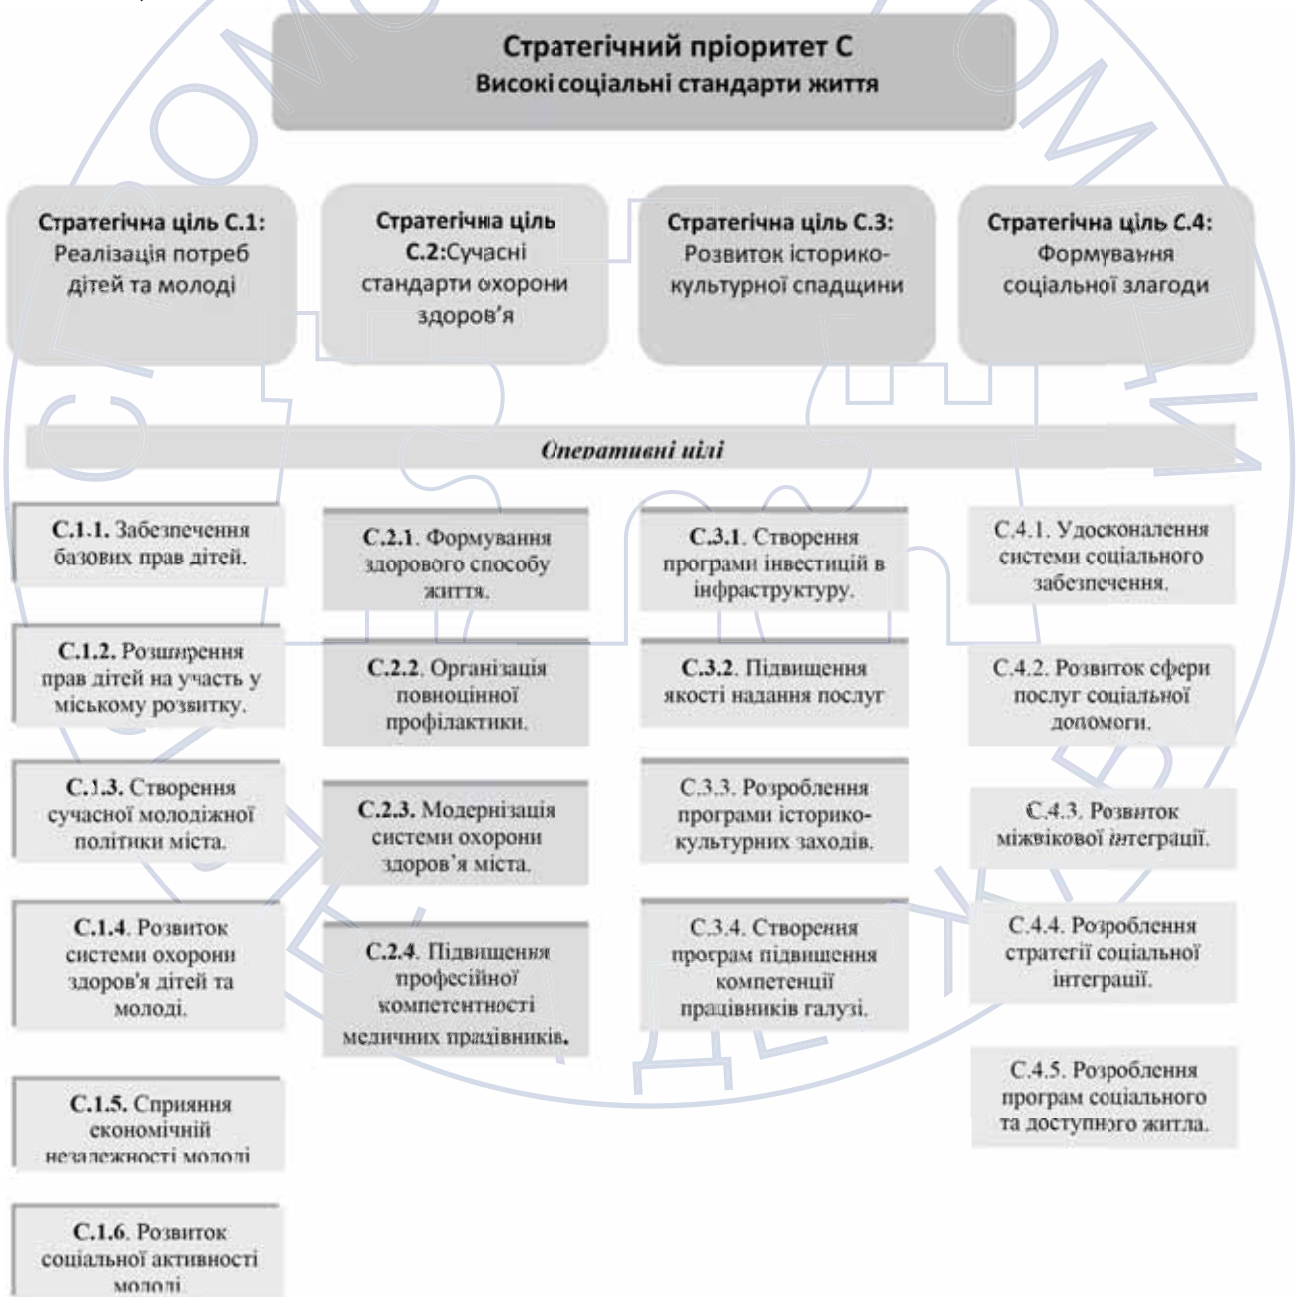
Стратегічний пріоритет С
Високі соціальні стандарти життя

Стратегічна ціль С.1: Реалізація потреб дітей та молоді

Стратегічна ціль С.2:Сучасні стандарти охорони здоров'я

Стратегічна ціль С.3: Розвиток історико-культурної спадщини

Стратегічна ціль С.4: Формування соціальної злагоди

Оперативні цілі

С.1.1. Забезпечення базових прав дітей.

С.1.2. Розширення прав дітей на участь у міському розвитку.

С.1.3. Створення сучасної молодіжної політики міста.

С.1.4. Розвиток системи охорони здоров'я дітей та молоді.

С.1.5. Сприяння економічній незалежності молоді

С.1.6. Розвиток соціальної активності молоді

С.2.1. Формування здорового способу життя.

С.2.2. Організація повноцінної профілактики.

С.2.3. Модернізація системи охорони здоров'я міста.

С.2.4. Підвищення професійної компетентності медичних працівників.

С.3.1. Створення програми інвестицій в інфраструктуру.

С.3.2. Підвищення якості надання послуг

С.3.3. Розроблення програми історико-культурних заходів.

С.3.4. Створення програм підвищення компетенції працівників галузі.

С.4.1. Удосконалення системи соціального забезпечення.

С.4.2. Розвиток сфери послуг соціальної допомоги.

С.4.3. Розвиток міжвікової інтеграції.

С.4.4. Розроблення стратегії соціальної інтеграції.

С.4.5. Розроблення програм соціального та доступного житла.